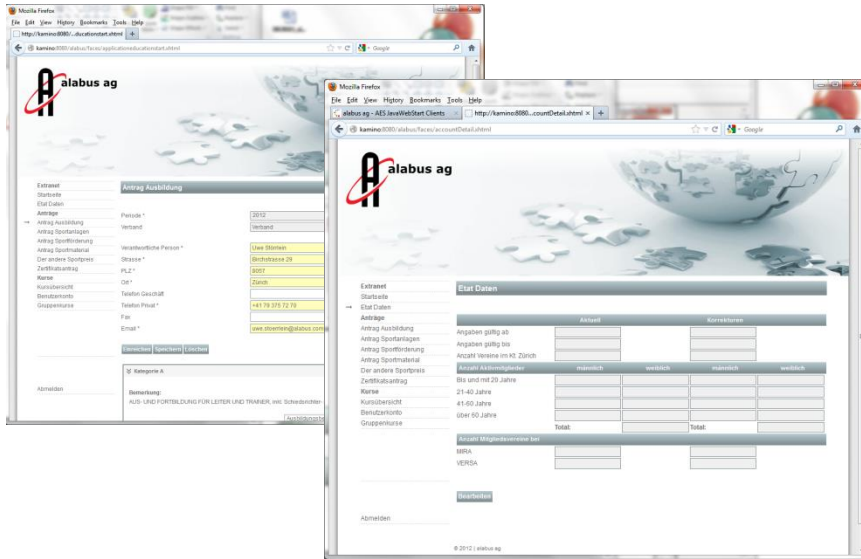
Mozilla Firefox
File Edit View History Bookmarks Tools Help
http://kamino:8080/...ducationstart.xhtml
kamino:8080/alabus/faces/applicationeducationstart.xhtml
Google

alabus ag

Extranet
Startseite
Etat Daten
Anträge
Antrag Ausbildung
Antrag Sportanlagen
Antrag Sportförderung
Antrag Sportmaterial
Der andere Sportpreis
Zertifikatsantrag
Kurse
Kursübersicht
Benutzerkonto
Gruppenkurse

Abmelden

Antrag Ausbildung

Periode * 2012
Verband Verband
Verantwortliche Person * Uwe Stomlein
Strasse * Birchstrasse 29
PLZ * 8057
Ort * Zürich
Telefon Geschäft
Telefon Privat * +41 79 375 72 70
Fax
Email * uwe.stoemlein@alabus.com

Einreichen Speichern Löschen

Kategorie A

Bemerkung:
AUS- UND FORTBILDUNG FÜR LEITER UND TRAINER, inkl. Schiedsrichter

Mozilla Firefox
File Edit View History Bookmarks Tools Help
alabus ag - AES JavaWebStart Clients
http://kamino:8080...countDetail.xhtml
kamino:8080/alabus/faces/accountDetail.xhtml
Google

alabus ag

Extranet
Startseite
Etat Daten
Anträge
Antrag Ausbildung
Antrag Sportanlagen
Antrag Sportförderung
Antrag Sportmaterial
Der andere Sportpreis
Zertifikatsantrag
Kurse
Kursübersicht
Benutzerkonto
Gruppenkurse

Abmelden

Etat Daten

| | Aktuell | | Korrekturen | |
|---|---|---|---|---|
| Angaben gültig ab | | | | |
| Angaben gültig bis | | | | |
| Anzahl Vereine im Kt. Zürich | | | | |
| Anzahl Aktivmitglieder | männlich | weiblich | männlich | weiblich |
| Bis und mit 20 Jahre | | | | |
| 21-40 Jahre | | | | |
| 41-60 Jahre | | | | |
| über 60 Jahre | | | | |
| | Total: | | Total: | |
| Anzahl Mitgliedsvereine bei | | | | |
| MIRA | | | | |
| VERSA | | | | |

Bearbeiten

© 2012 | alabus ag